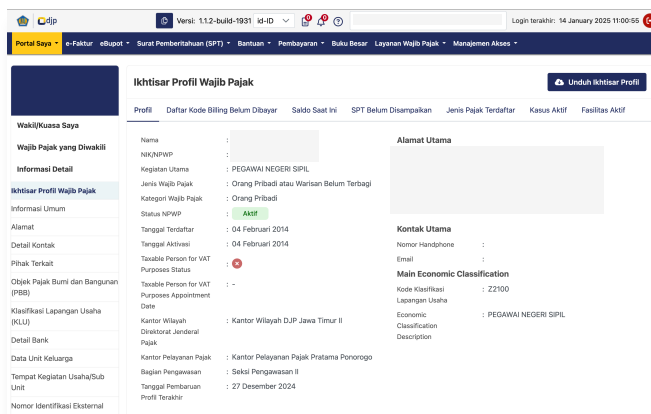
djp

Versi: 1.1.2-build-1931 id-ID

0 0

Login terakhir: 14 January 2025 11:00:55

Portal Saya e-Faktur eBupot Surat Pemberitahuan (SPT) Bantuan Pembayaran Buku Besar Layanan Wajib Pajak Manajemen Akses

Wakil/Kuasa Saya
Wajib Pajak yang Diwakili
Informasi Detail
Ikhtisar Profil Wajib Pajak
Informasi Umum
Alamat
Detail Kontak
Pihak Terkait
Objek Pajak Bumi dan Bangunan (PBB)
Klasifikasi Lapangan Usaha (KLU)
Detail Bank
Data Unit Keluarga
Tempat Kegiatan Usaha/Sub Unit
Nomor Identifikasi Eksternal

Ikhtisar Profil Wajib Pajak

Unduh Ikhtisar Profil

Profil Daftar Kode Billing Belum Dibayar Saldo Saat Ini SPT Belum Disampaikan Jenis Pajak Terdaftar Kasus Aktif Fasilitas Aktif

Nama :
NIK/NPWP :
Kegiatan Utama : PEGAWAI NEGERI SIPIL
Jenis Wajib Pajak : Orang Pribadi atau Warisan Belum Terbagi
Kategori Wajib Pajak : Orang Pribadi
Status NPWP : Aktif
Tanggal Terdaftar : 04 Februari 2014
Tanggal Aktivasi : 04 Februari 2014
Taxable Person for VAT Purposes Status :
Taxable Person for VAT Purposes Appointment Date : -
Kantor Wilayah Direktorat Jenderal Pajak : Kantor Wilayah DJP Jawa Timur II
Kantor Pelayanan Pajak : Kantor Pelayanan Pajak Pratama Ponorogo
Bagian Pengawasan : Seksi Pengawasan II
Tanggal Pembaruan Profil Terakhir : 27 Desember 2024

Alamat Utama

Kontak Utama
Nomor Handphone :
Email :
Main Economic Classification
Kode Klasifikasi Lapangan Usaha : Z2100
Economic Classification Description : PEGAWAI NEGERI SIPIL